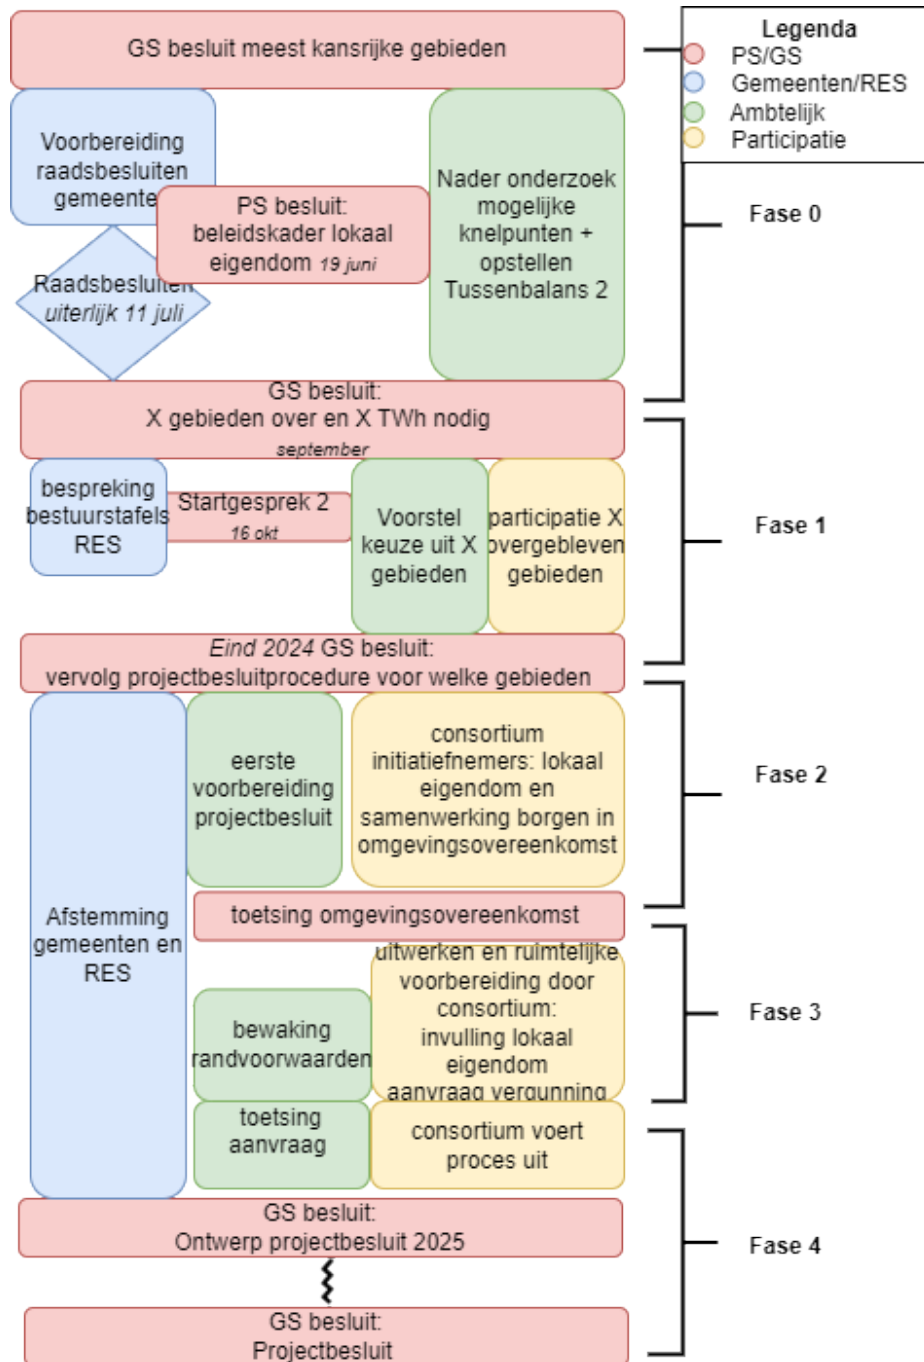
GS besluit meest kansrijke gebieden

Legenda
PS/GS
Gemeenten/RES
Ambtelijk
Participatie

Voorbereiding raadsbesluiten gemeente

PS besluit: beleidskader lokaal eigendom 19 juni

Raadsbesluiten uiterlijk 11 juli

Nader onderzoek mogelijke knelpunten + opstellen Tussenbalans 2

Fase 0

GS besluit: X gebieden over en X TWh nodig september

bespreking bestuurstafels RES

Startgesprek 2 16 okt

Voorstel keuze uit X gebieden

participatie X overgebleven gebieden

Fase 1

Eind 2024 GS besluit: vervolg projectbesluitprocedure voor welke gebieden

Afstemming gemeenten en RES

eerste voorbereiding projectbesluit

consortium initiatiefnemers: lokaal eigendom en samenwerking borgen in omgevingsovereenkomst

Fase 2

toetsing omgevingsovereenkomst

uitwerken en ruimtelijke voorbereiding door consortium: invulling lokaal eigendom aanvraag vergunning

bewaking randvoorwaarden

Fase 3

toetsing aanvraag

consortium voert proces uit

GS besluit: Ontwerp projectbesluit 2025

Fase 4

GS besluit: Projectbesluit